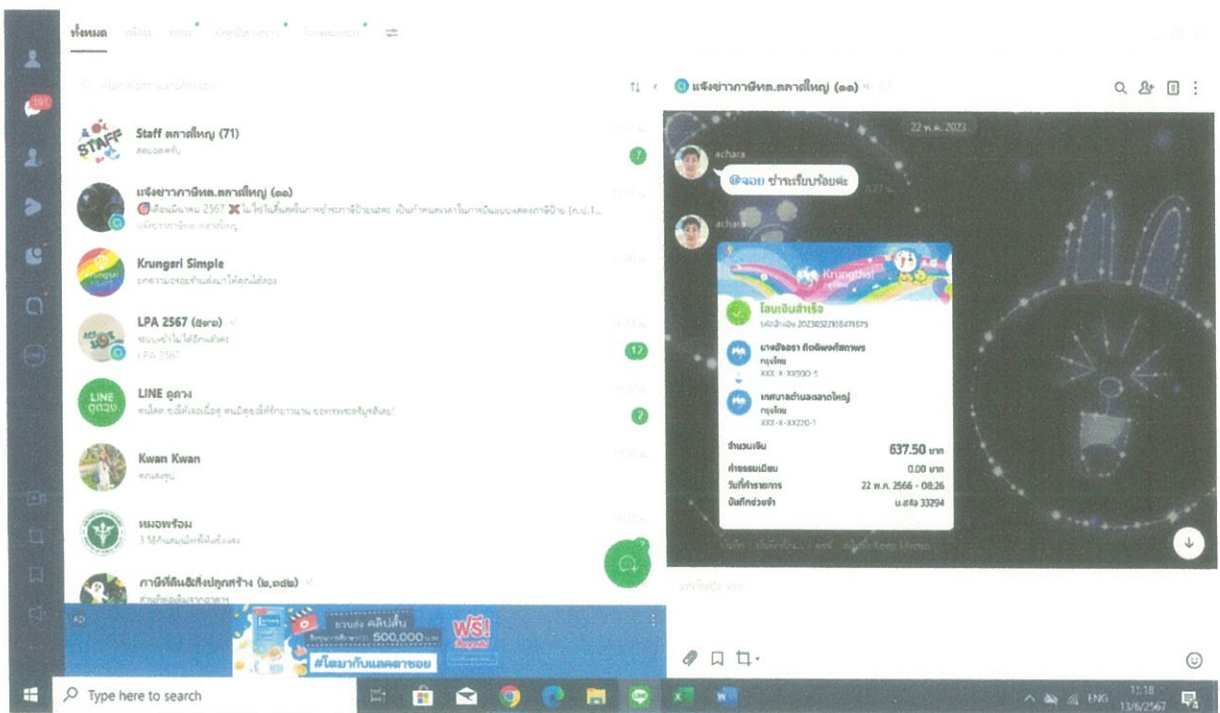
ทั้งหมด

Staff ตลาดใหญ่ (71)

7

แจ้งข่าวภาษีทต.ตลาดใหญ่ (๑๑)

Krungsri Simple

LPA 2567 (๑๗๓)

LPA 2567

12

LINE ดูดวง

2

Kwan Kwan

หมอพร้อม

ภาษีที่ดินสิ่งปลูกสร้าง (๒,๓๗๒)

AD

500,000

ฟรี!

#โตมากับแลคตาซอย

แจ้งข่าวภาษีทต.ตลาดใหญ่ (๑๑)

22 พ.ค. 2023

achara

@จอย ชำระเรียบร้อยค่ะ

achara

Krungthai

โอนเงินสำเร็จ

รหัสอ้างอิง 2023052715547​1575

นางอัจฉรา ถ้อยพงศ์ภัสภาพร

กรุงไทย

XXX-X-XX930-5

เทศบาลตำบลตลาดใหญ่

กรุงไทย

XXX-X-XX220-1

จำนวนเงิน 637.50 บาท

ค่าธรรมเนียม 0.00 บาท

วันที่ทำรายการ 22 พ.ค. 2566 - 08:26

บันทึกช่วยจำ น.ส.3ก 33294

Keep Memo

Type here to search

ENG

13:18

13/6/2567